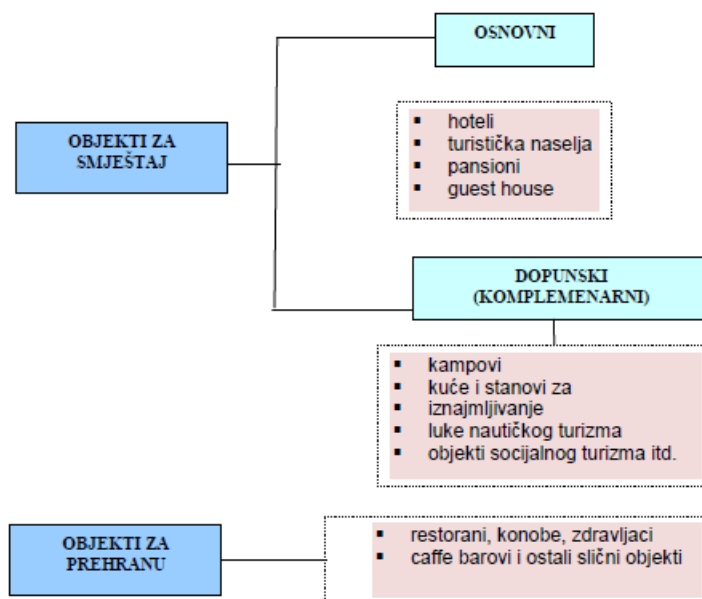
OBJEKTI ZA SMJEŠTAJ

OSNOVNI

- hoteli
- turistička naselja
- pansioni
- guest house

DOPUNSKI (KOMPLEMENARNI)

- kampovi
- kuće i stanovi za
- iznajmljivanje
- luke nautičkog turizma
- objekti socijalnog turizma itd.

OBJEKTI ZA PREHRANU

- restorani, konobe, zdravljaci
- caffe barovi i ostali slični objekti